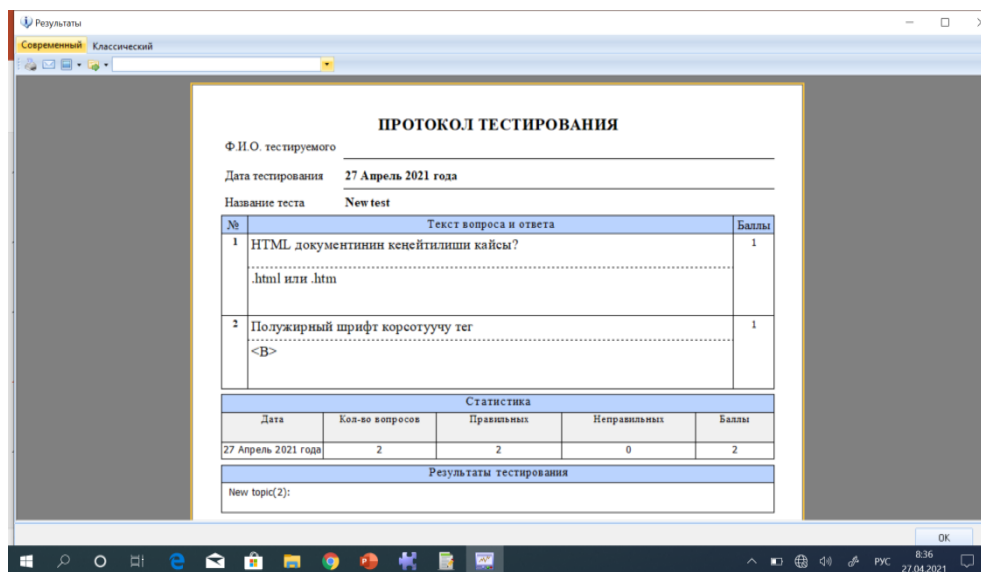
Результаты

Современный Классический

ПРОТОКОЛ ТЕСТИРОВАНИЯ

Ф.И.О. тестируемого

Дата тестирования 27 Апрель 2021 года

Название теста New test

| № | Текст вопроса и ответа | Баллы |
|---|---|---|
| 1 | HTML документинин кеңейтилиши кайсы? .html или .htm | 1 |
| 2 | Полужирный шрифт корсотуучу тег <B> | 1 |

| Статистика | | | | |
|---|---|---|---|---|
| Дата | Кол-во вопросов | Правильных | Неправильных | Баллы |
| 27 Апрель 2021 года | 2 | 2 | 0 | 2 |

Результаты тестирования

New topic(2):

OK

РУС 8:36 27.04.2021